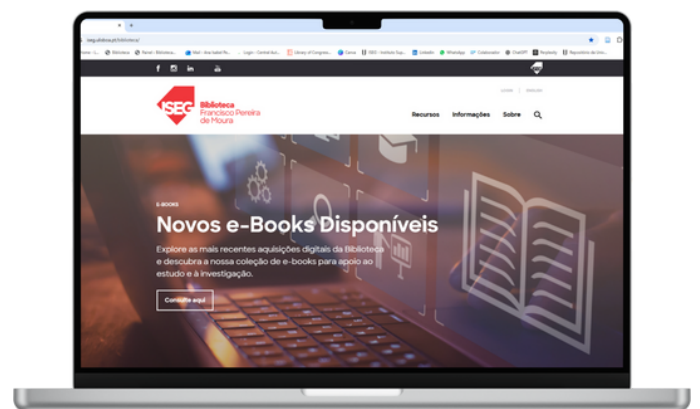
ISEG Biblioteca Francisco Pereira de Moura

Recursos Informações Sobre

E-BOOKS

Novos e-Books Disponíveis

Explore as mais recentes aquisições digitais da Biblioteca e descubra a nossa coleção de e-books para apoio ao estudo e à investigação.

Consulte aqui